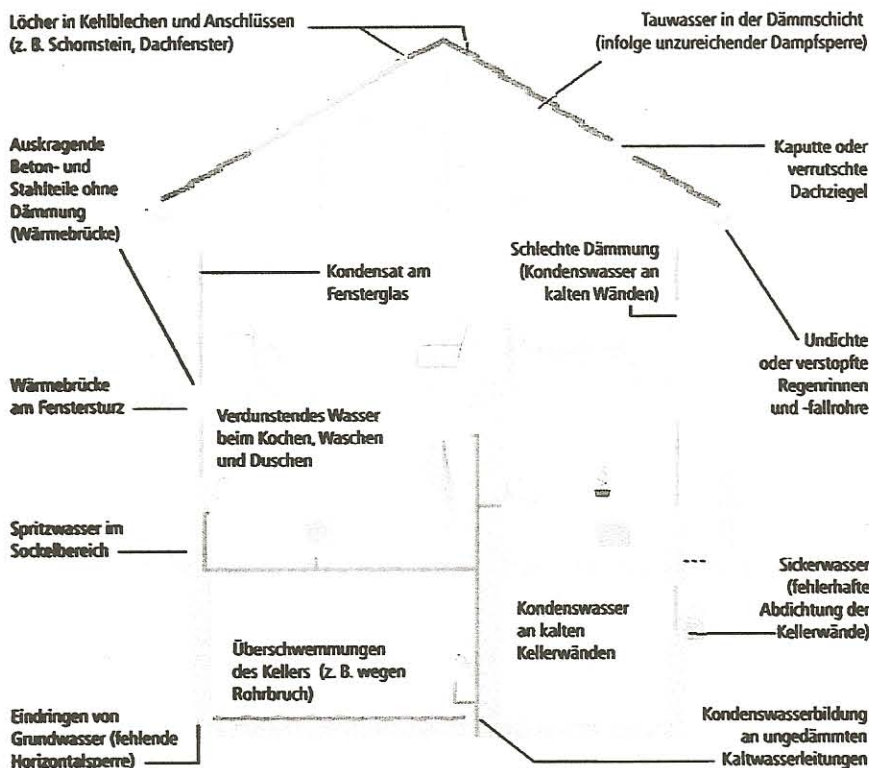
Löcher in Kehlblechen und Anschlüssen (z. B. Schornstein, Dachfenster)

Tauwasser in der Dämmschicht (infolge unzureichender Dampfsperre)

Auskragende Beton- und Stahlteile ohne Dämmung (Wärmebrücke)

Kaputte oder verrutschte Dachziegel

Kondensat am Fensterglas

Schlechte Dämmung (Kondenswasser an kalten Wänden)

Undichte oder verstopfte Regenrinnen und -fallrohre

Wärmebrücke am Fenstersturz

Verdunstendes Wasser beim Kochen, Waschen und Duschen

Spritzwasser im Sockelbereich

Sickerwasser (fehlerhafte Abdichtung der Kellerwände)

Kondenswasser an kalten Kellerwänden

Überschwemmungen des Kellers (z. B. wegen Rohrbruch)

Eindringen von Grundwasser (fehlende Horizontalsperre)

Kondenswasserbildung an ungedämmten Kaltwasserleitungen